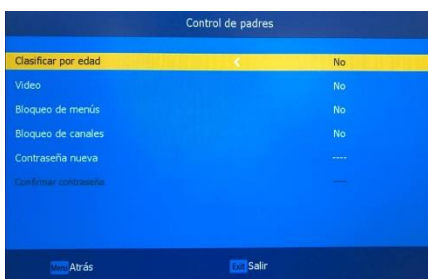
Control de padres

| | |
|---|---|
| Clasificar por edad | No |
| Video | No |
| Bloqueo de menús | No |
| Bloqueo de canales | No |
| Contraseña nueva | ---- |
| Confirmar contraseña | ---- |

Menu Atrás    Exit Salir